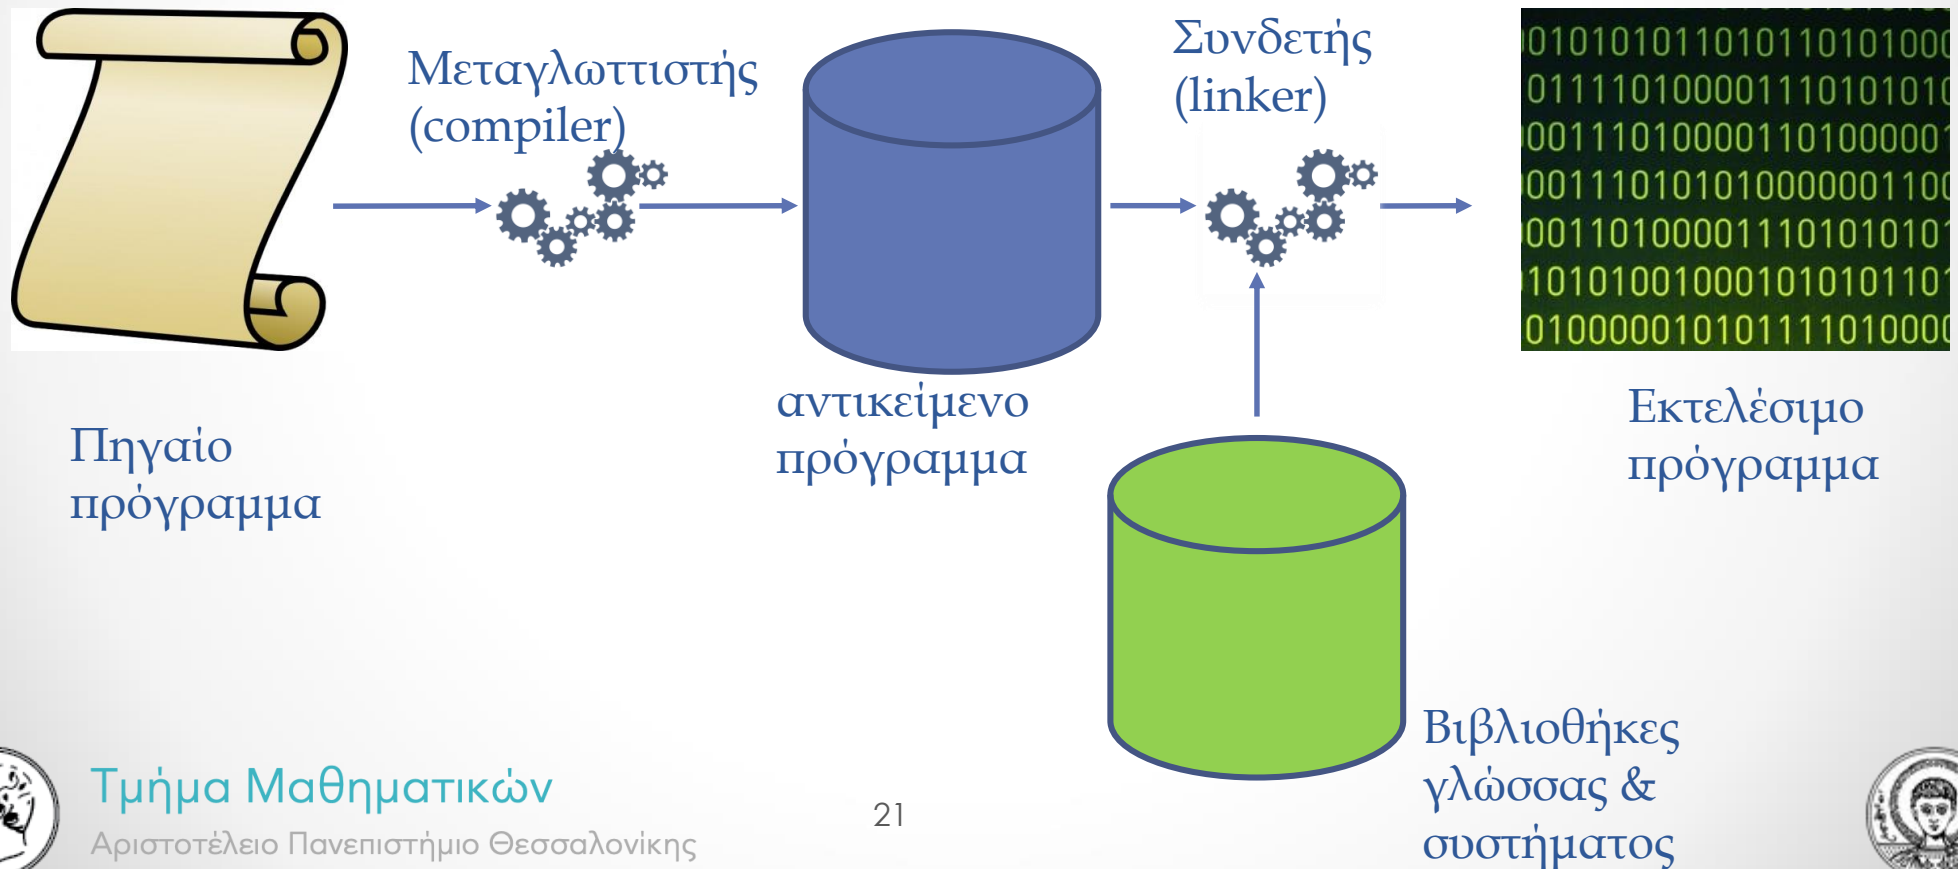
Μεταγλωττιστής (compiler)

Συνδετής (linker)

0101010110101101010001
0111101000011101010101
0011101000011010000001
0011101010100000011001
0011010000111010101011
1010100100010101011011
0100000101011110100001

Πηγαίο πρόγραμμα

αντικείμενο πρόγραμμα

Εκτελέσιμο πρόγραμμα

Βιβλιοθήκες γλώσσας & συστήματος

Τμήμα Μαθηματικών
Αριστοτέλειο Πανεπιστήμιο Θεσσαλονίκης

21